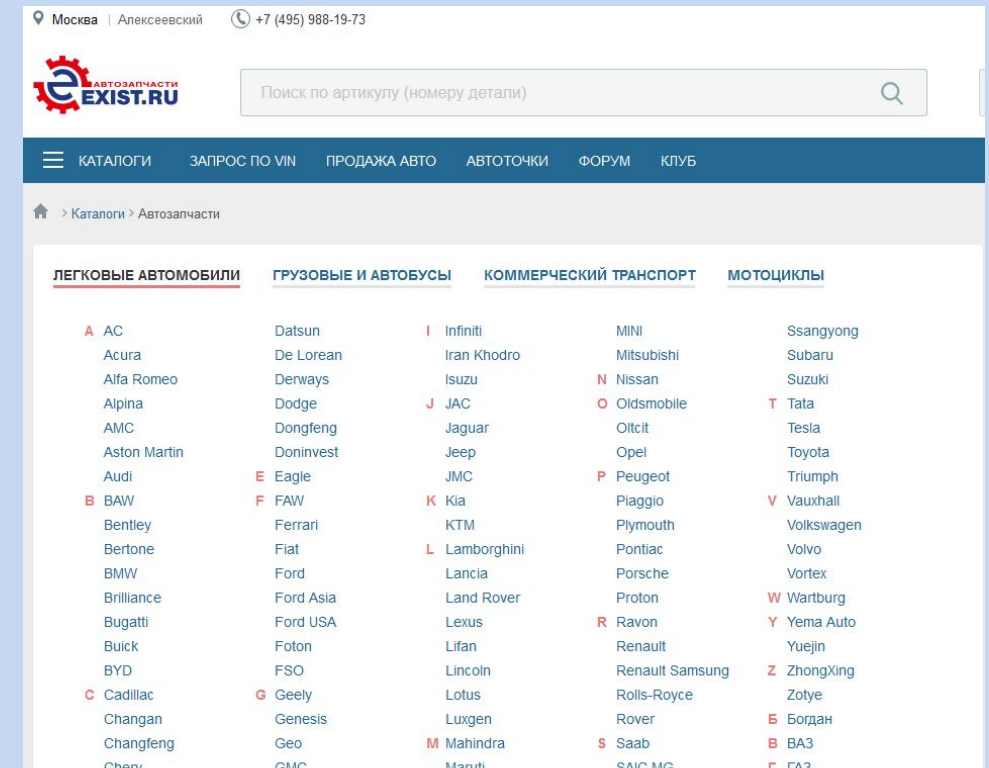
Москва | Алексеевский +7 (495) 988-19-73

АВТОЗАПЧАСТИ EXIST.RU

Поиск по артикулу (номеру детали)

КАТАЛОГИ ЗАПРОС ПО VIN ПРОДАЖА АВТО АВТОТОЧКИ ФОРУМ КЛУБ

> Каталоги > Автозапчасти

ЛЕГКОВЫЕ АВТОМОБИЛИ ГРУЗОВЫЕ И АВТОБУСЫ КОММЕРЧЕСКИЙ ТРАНСПОРТ МОТОЦИКЛЫ

A AC
Acura
Alfa Romeo
Alpina
AMC
Aston Martin
Audi
B BAW
Bentley
Bertone
BMW
Brilliance
Bugatti
Buick
BYD
C Cadillac
Changan
Changfeng
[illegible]

Datsun
De Lorean
Derways
Dodge
Dongfeng
Doninvest
E Eagle
F FAW
Ferrari
Fiat
Ford
Ford Asia
Ford USA
Foton
FSO
G Geely
Genesis
Geo
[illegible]

I Infiniti
Iran Khodro
Isuzu
J JAC
Jaguar
Jeep
JMC
K Kia
KTM
L Lamborghini
Lancia
Land Rover
Lexus
Lifan
Lincoln
Lotus
Luxgen
M Mahindra
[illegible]

MINI
Mitsubishi
N Nissan
O Oldsmobile
Oltcit
Opel
P Peugeot
Piaggio
Plymouth
Pontiac
Porsche
Proton
R Ravon
Renault
Renault Samsung
Rolls-Royce
Rover
S Saab
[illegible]

Ssangyong
Subaru
Suzuki
T Tata
Tesla
Toyota
Triumph
V Vauxhall
Volkswagen
Volvo
Vortex
W Wartburg
Y Yema Auto
Yuejin
Z ZhongXing
Zotye
Б Богдан
В ВАЗ
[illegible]